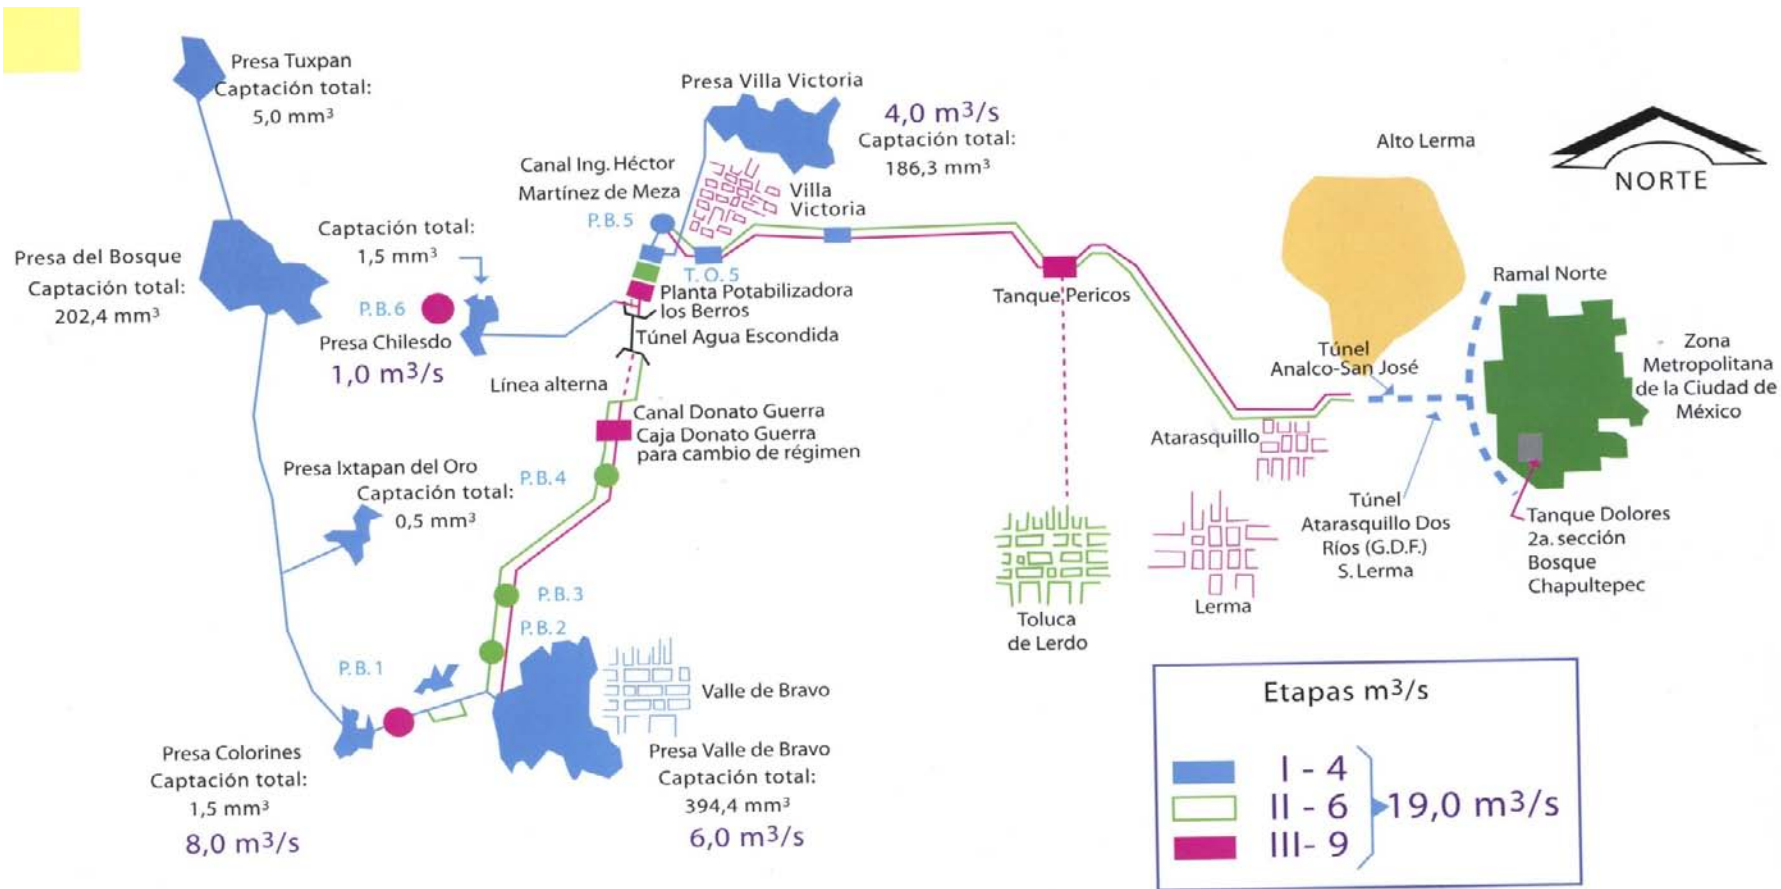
Presa Tuxpan
Captación total:
5,0 mm³

Presa Villa Victoria
4,0 m³/s
Captación total:
186,3 mm³

Alto Lerma

NORTE

Canal Ing. Héctor Martínez de Meza

P.B.5

Villa Victoria

Presa del Bosque
Captación total:
202,4 mm³

Captación total:
1,5 mm³

P.B.6

Presa Chilesdo
1,0 m³/s

T.O.5

Planta Potabilizadora los Berros

Túnel Agua Escondida

Tanque Pericos

Ramal Norte

Túnel Analco-San José

Zona Metropolitana de la Ciudad de México

Línea alterna

Canal Donato Guerra
Caja Donato Guerra para cambio de régimen

Atarasquillo

Presa Ixtapan del Oro
Captación total:
0,5 mm³

P.B.4

Túnel Atarasquillo Dos Ríos (G.D.F.) S. Lerma

Tanque Dolores 2a. sección Bosque Chapultepec

P.B.3

P.B.2

Toluca de Lerdo

Lerma

P.B.1

Valle de Bravo

Presa Colorines
Captación total:
1,5 mm³
8,0 m³/s

Presa Valle de Bravo
Captación total:
394,4 mm³
6,0 m³/s

Etapas m³/s
I - 4
II - 6
III - 9
19,0 m³/s